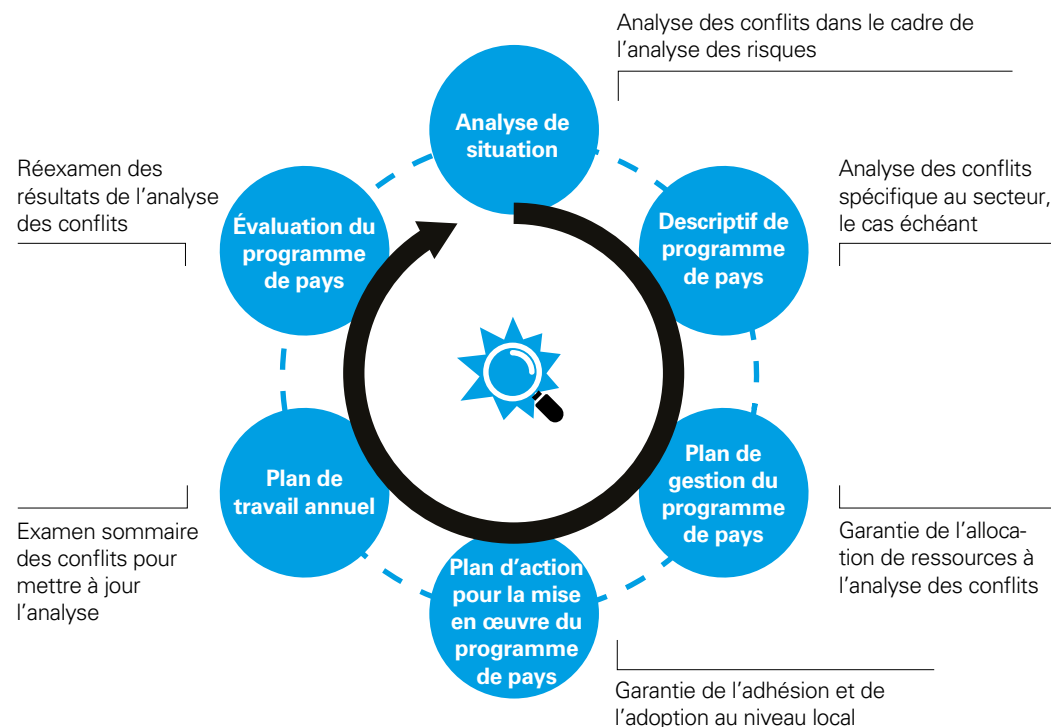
Analyse des conflits dans le cadre de l’analyse des risques

Analyse de situation

Réexamen des résultats de l’analyse des conflits

Évaluation du programme de pays

Analyse des conflits spécifique au secteur, le cas échéant

Descriptif de programme de pays

Plan de travail annuel

Plan de gestion du programme de pays

Examen sommaire des conflits pour mettre à jour l’analyse

Garantie de l’allocation de ressources à l’analyse des conflits

Plan d’action pour la mise en œuvre du programme de pays

Garantie de l’adhésion et de l’adoption au niveau local